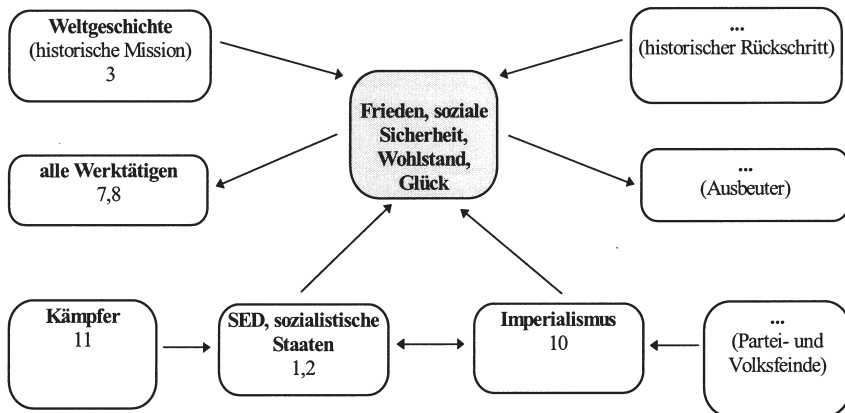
Weltgeschichte
(historische Mission)
3

...
(historischer Rückschritt)

Frieden, soziale Sicherheit, Wohlstand, Glück

alle Werktätigen
7,8

...
(Ausbeuter)

Kämpfer
11

SED, sozialistische Staaten
1,2

Imperialismus
10

...
(Partei- und Volksfeinde)